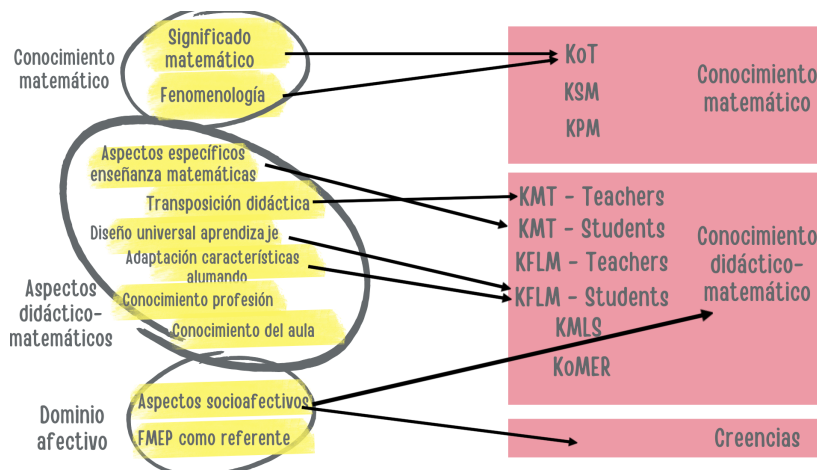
Conocimiento matemático

Significado matemático

Fenomenología

Aspectos específicos enseñanza matemáticas

Transposición didáctica

Diseño universal aprendizaje

Adaptación características alumnado

Conocimiento profesión

Conocimiento del aula

Aspectos didáctico-matemáticos

Dominio afectivo

Aspectos socioafectivos

FMEP como referente

KoT

KSM

KPM

Conocimiento matemático

KMT - Teachers

KMT - Students

KFLM - Teachers

KFLM - Students

KMLS

KoMER

Conocimiento didáctico-matemático

Creencias